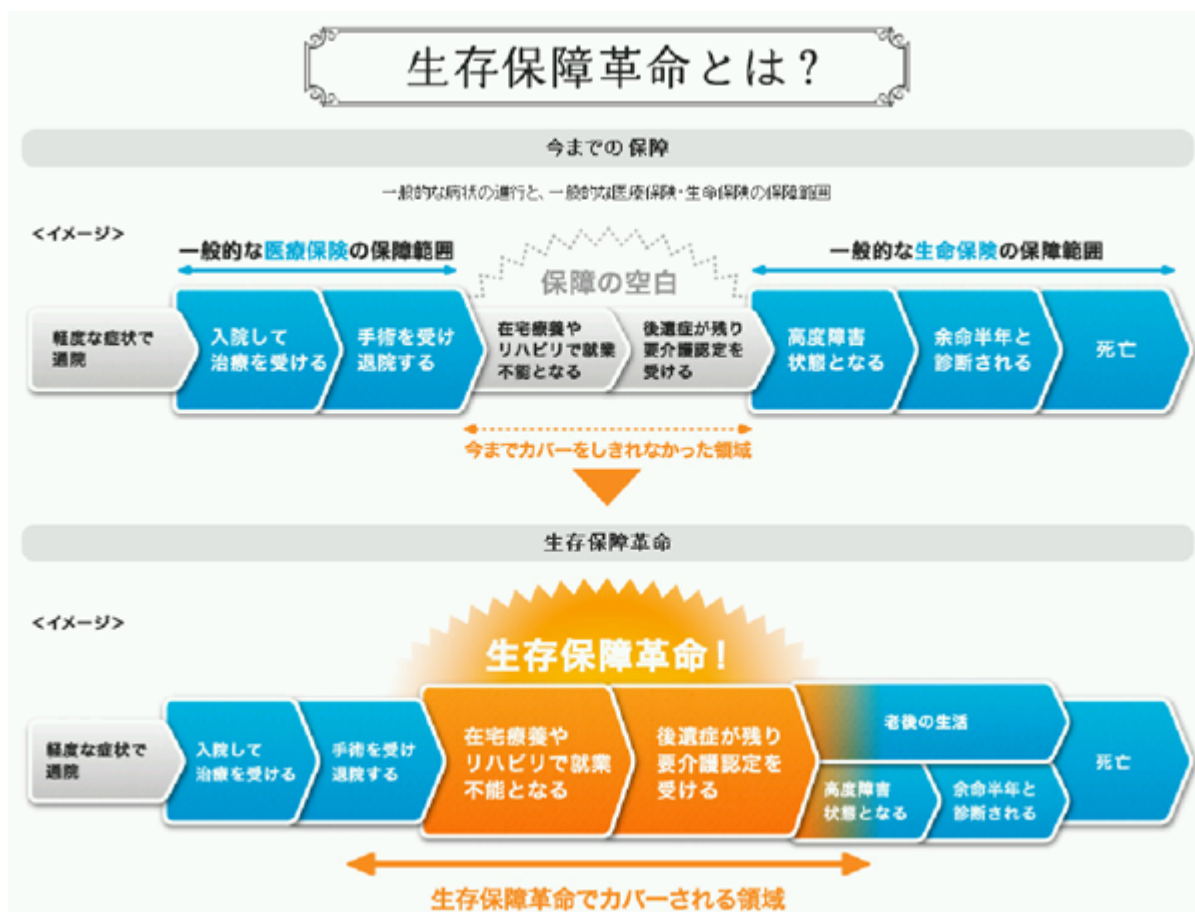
生存保障革命とは？

今までの保障

一般的な病状の進行と、一般的な医療保険・生命保険の保障範囲

<イメージ>

一般的な医療保険の保障範囲

保障の空白

一般的な生命保険の保障範囲

軽度な症状で通院

入院して治療を受ける

手術を受け退院する

在宅療養やリハビリで就業不能となる

後遺症が残り要介護認定を受ける

高度障害状態となる

余命半年と診断される

死亡

今までカバーをしきれなかった領域

生存保障革命

<イメージ>

生存保障革命！

軽度な症状で通院

入院して治療を受ける

手術を受け退院する

在宅療養やリハビリで就業不能となる

後遺症が残り要介護認定を受ける

老後の生活

高度障害状態となる

余命半年と診断される

死亡

生存保障革命でカバーされる領域